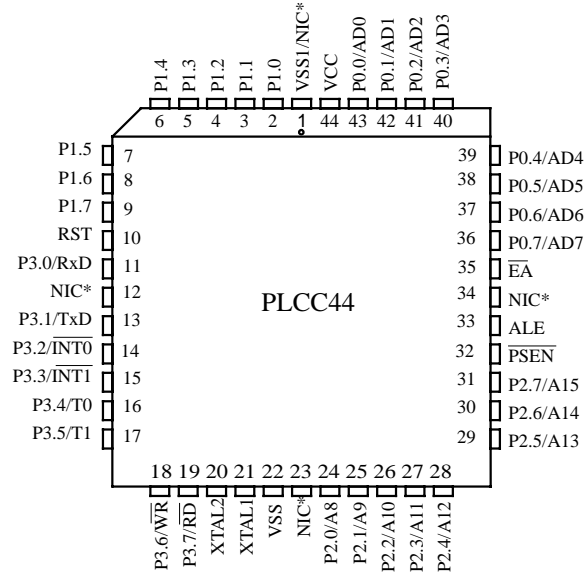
P1.4 P1.3 P1.2 P1.1 P1.0 VSS1/NIC* VCC P0.0/AD0 P0.1/AD1 P0.2/AD2 P0.3/AD3

6 5 4 3 2 1 44 43 42 41 40

P1.5 7
P1.6 8
P1.7 9
RST 10
P3.0/RxD 11
NIC* 12
P3.1/TxD 13
P3.2/$\overline{\text{INT0}}$ 14
P3.3/$\overline{\text{INT1}}$ 15
P3.4/T0 16
P3.5/T1 17

39 P0.4/AD4
38 P0.5/AD5
37 P0.6/AD6
36 P0.7/AD7
35 $\overline{\text{EA}}$
34 NIC*
33 ALE
32 $\overline{\text{PSEN}}$
31 P2.7/A15
30 P2.6/A14
29 P2.5/A13

PLCC44

18 19 20 21 22 23 24 25 26 27 28

P3.6/$\overline{\text{WR}}$ P3.7/$\overline{\text{RD}}$ XTAL2 XTAL1 VSS NIC* P2.0/A8 P2.1/A9 P2.2/A10 P2.3/A11 P2.4/A12